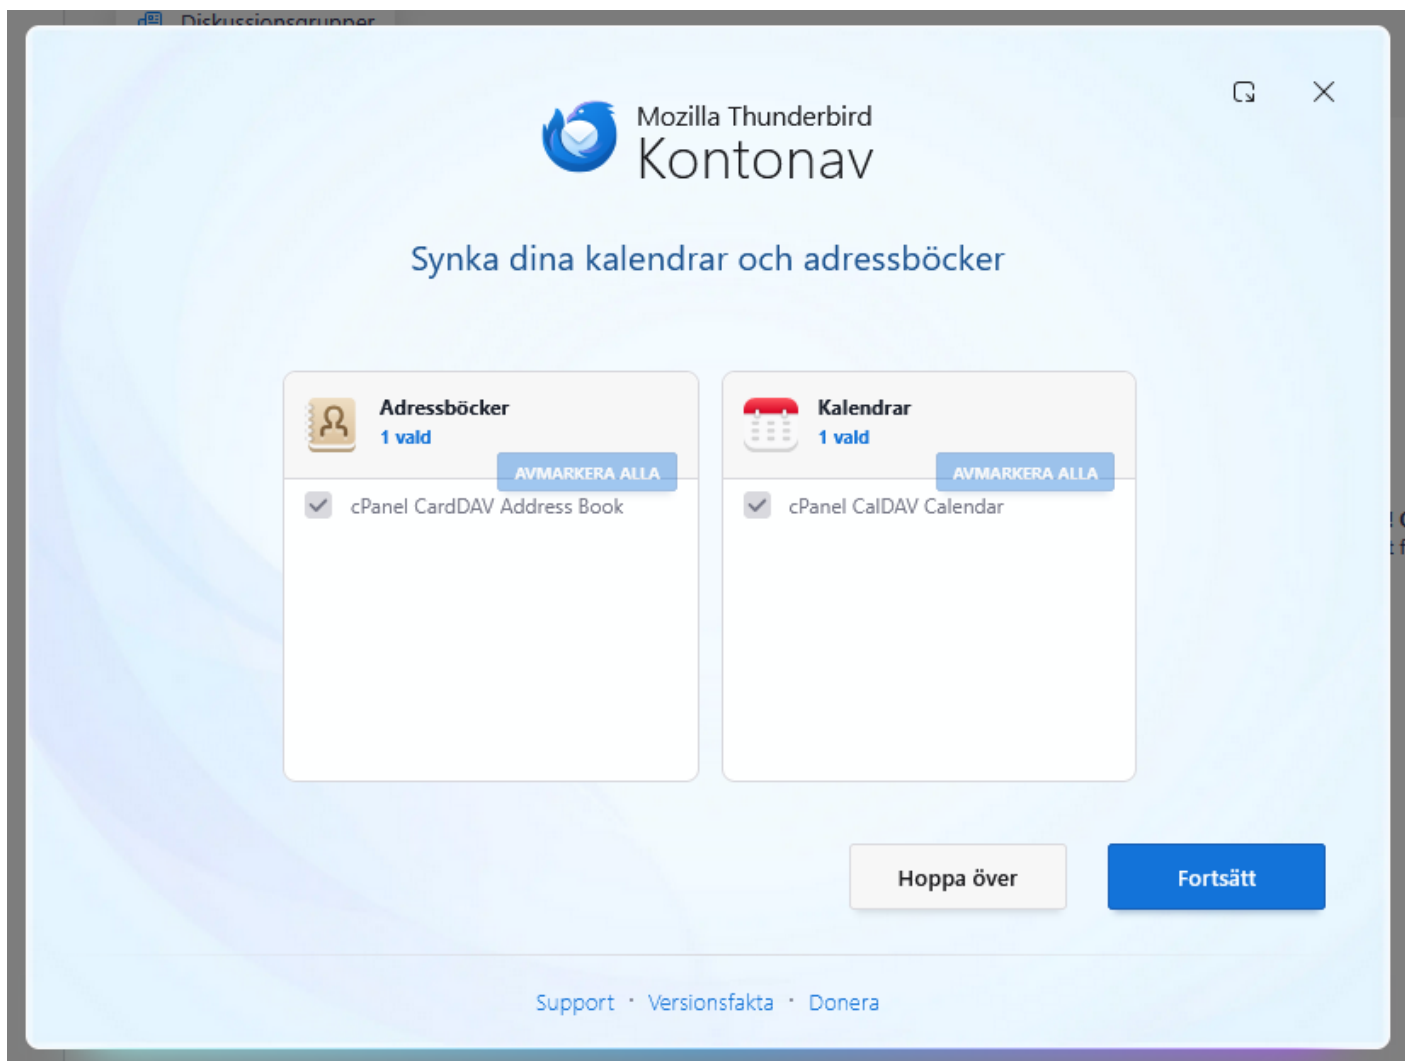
Diskussionsgrupper

Mozilla Thunderbird
Kontonav

Synka dina kalendrar och adressböcker

Adressböcker
1 vald
AVMARKERA ALLA
cPanel CardDAV Address Book

Kalendrar
1 vald
AVMARKERA ALLA
cPanel CalDAV Calendar

Hoppa över
Fortsätt

Support · Versionsfakta · Donera